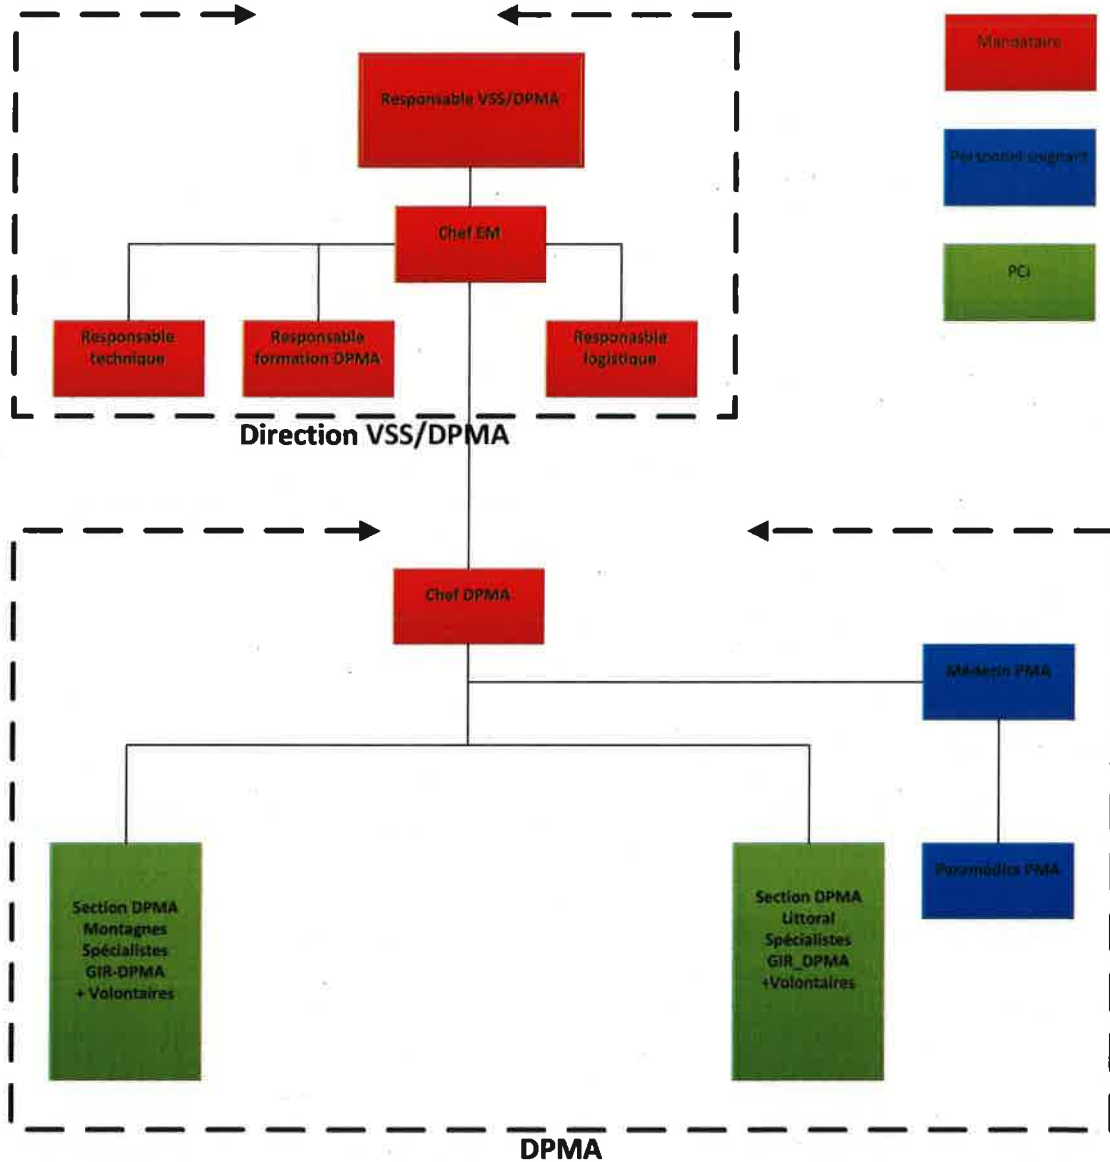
Mandataire

Personnel soignant

PCi

Responsable VSS/DPMA

Chef EM

Responsable technique

Responsable formation DPMA

Responsable logistique

Direction VSS/DPMA

Chef DPMA

Médecin PMA

Paramédics PMA

Section DPMA Montagnes Spécialistes GIR-DPMA + Volontaires

Section DPMA Littoral Spécialistes GIR_DPMA +Volontaires

DPMA